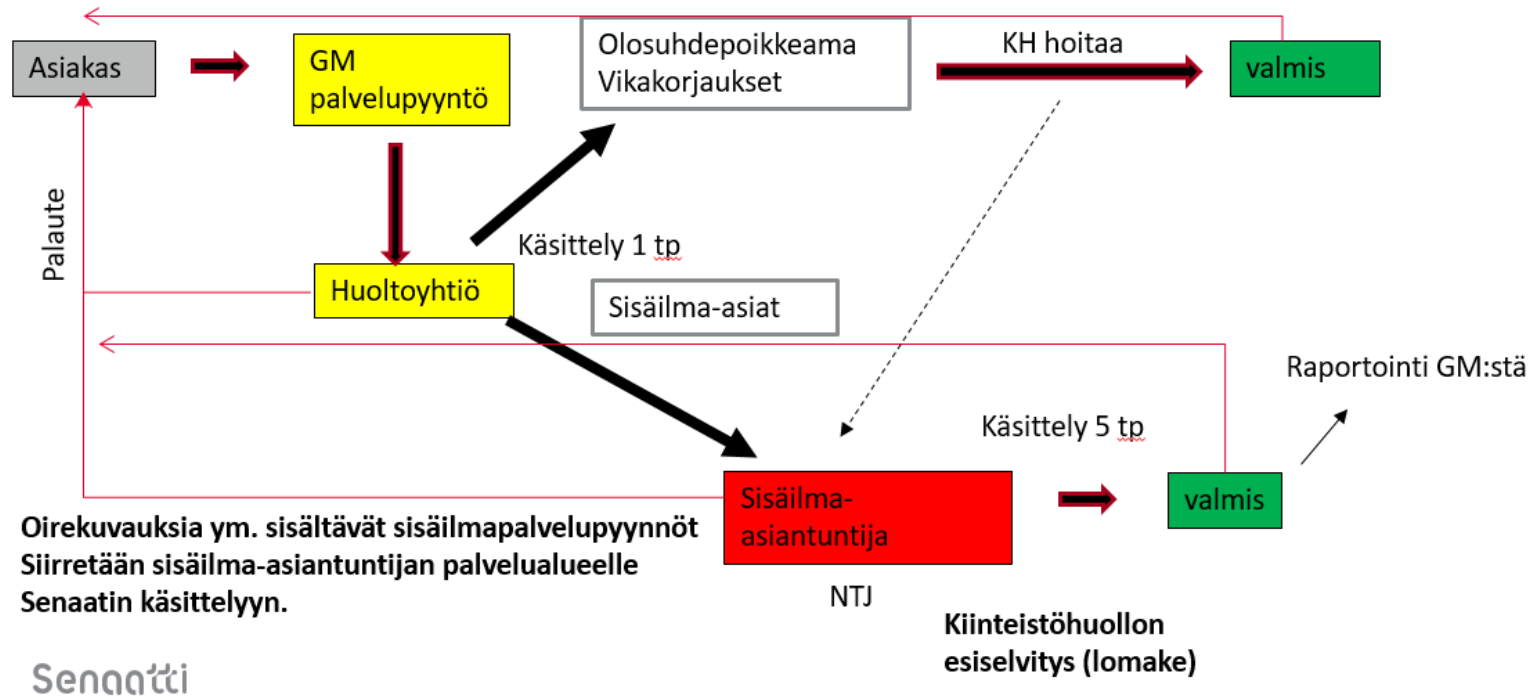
Asiakas

GM palvelupyyntö

Olosuhdepoikkeama Vikakorjaukset

KH hoitaa

valmis

Palaute

Käsittely 1 tp

Huoltoyhtiö

Sisäilma-asiat

Raportointi GM:stä

Käsittely 5 tp

Sisäilma-asiantuntija

valmis

Oirekuvauksia ym. sisältävät sisäilmapalvelupyynnöt Siirretään sisäilma-asiantuntijan palvelualueelle Senaatin käsittelyyn.

NTJ

Kiinteistöhuollon esiselvitys (lomake)

Senaatti